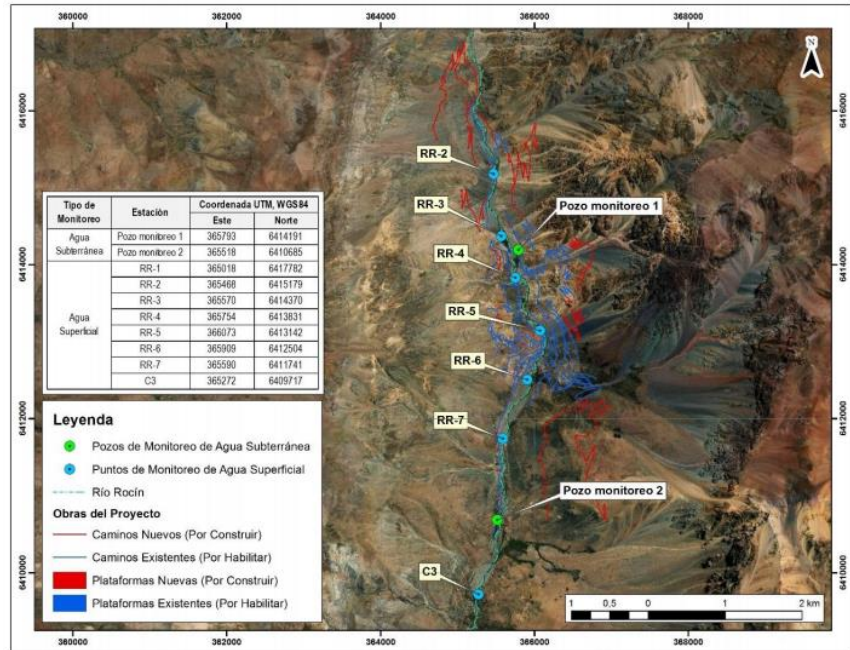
360000 362000 364000 366000 368000

6416000 6414000 6412000 6410000

N

RR-2

RR-3

Pozo monitoreo 1

RR-4

RR-5

RR-6

RR-7

Pozo monitoreo 2

C3

| Tipo de Monitoreo | Estación | Coordenada UTM, WGS84 Este | Norte |
|---|---|---|---|
| Agua Subterránea | Pozo monitoreo 1 | 365793 | 6414191 |
| | Pozo monitoreo 2 | 365518 | 6410685 |
| Agua Superficial | RR-1 | 365018 | 6417782 |
| | RR-2 | 365468 | 6415179 |
| | RR-3 | 365570 | 6414370 |
| | RR-4 | 365754 | 6413831 |
| | RR-5 | 366073 | 6413142 |
| | RR-6 | 365909 | 6412504 |
| | RR-7 | 365590 | 6411741 |
| | C3 | 365272 | 6409717 |

Leyenda

Pozos de Monitoreo de Agua Subterránea

Puntos de Monitoreo de Agua Superficial

Río Rocín

Obras del Proyecto

Caminos Nuevos (Por Construir)

Caminos Existentes (Por Habilitar)

Plataformas Nuevas (Por Construir)

Plataformas Existentes (Por Habilitar)

1 0,5 0 1 2 km

360000 362000 364000 366000 368000